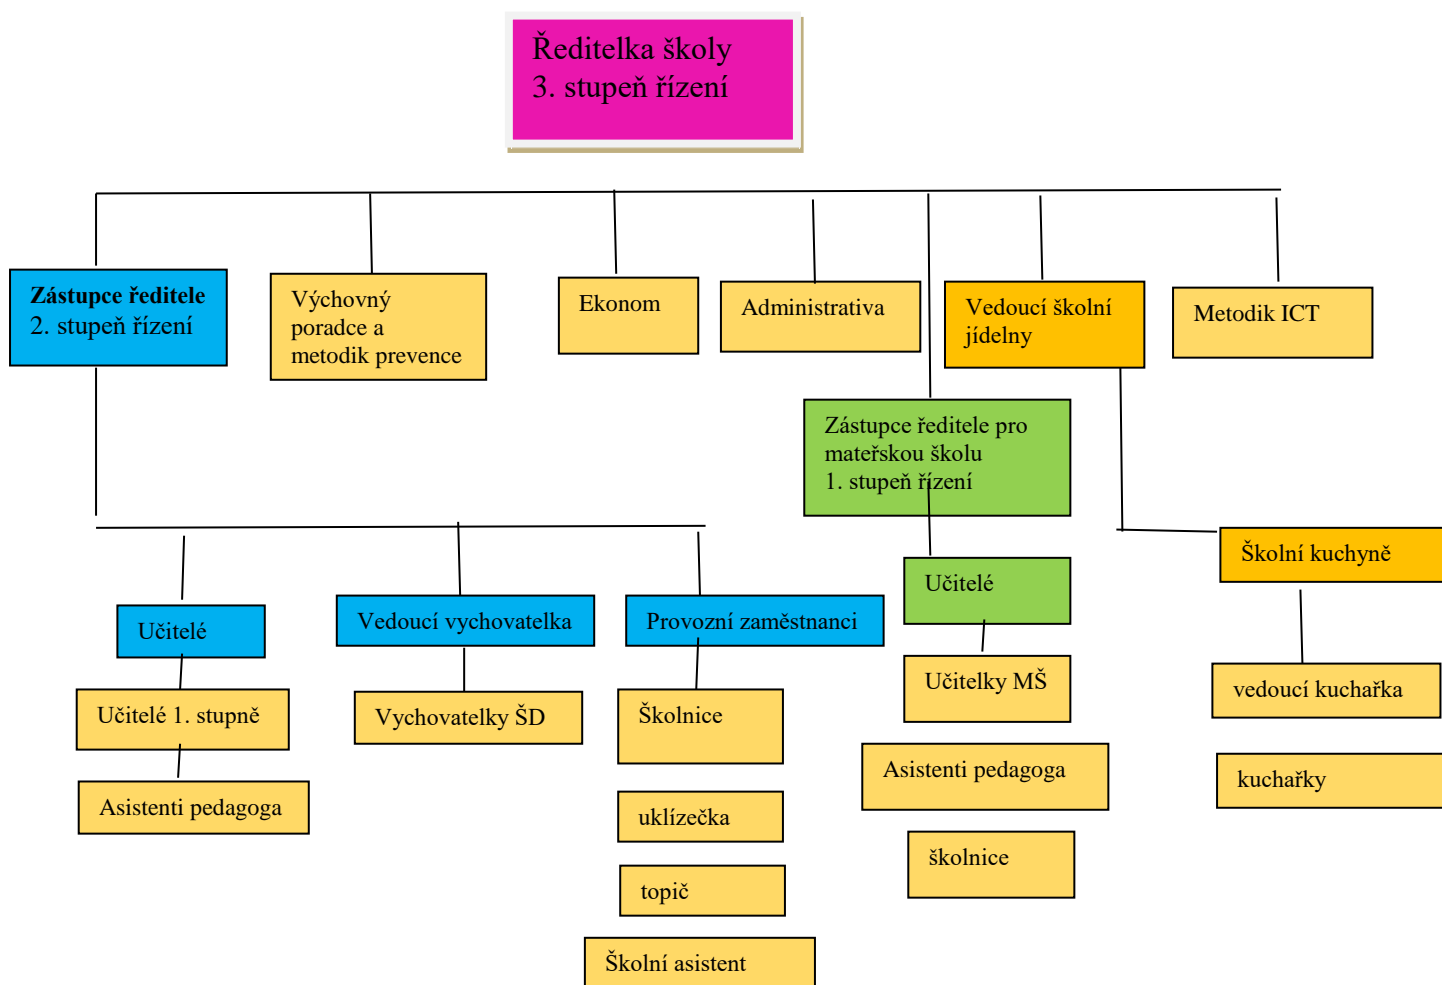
Ředitelka školy
3. stupeň řízení

**Zástupce ředitele**
2. stupeň řízení

Výchovný poradce a metodik prevence

Ekonom

Administrativa

Vedoucí školní jídelny

Metodik ICT

Zástupce ředitele pro mateřskou školu
1. stupeň řízení

Školní kuchyně

Učitelé

Vedoucí vychovatelka

Provozní zaměstnanci

Učitelé

Učitelé 1. stupně

Vychovatelky ŠD

Školnice

Učitelky MŠ

vedoucí kuchařka

Asistenti pedagoga

uklízečka

Asistenti pedagoga

kuchařky

topič

školnice

Školní asistent